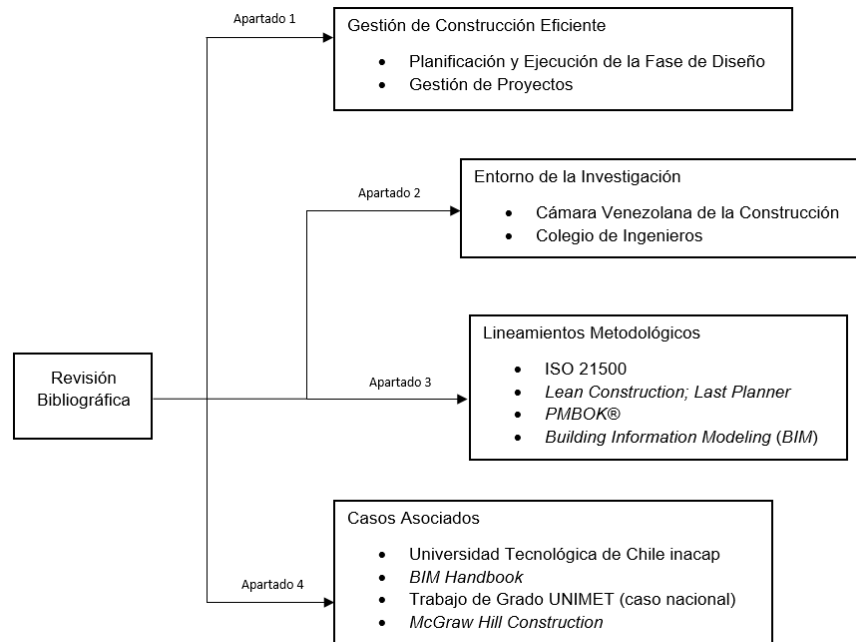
Revisión Bibliográfica

Apartado 1

Gestión de Construcción Eficiente

- Planificación y Ejecución de la Fase de Diseño
- Gestión de Proyectos

Apartado 2

Entorno de la Investigación

- Cámara Venezolana de la Construcción
- Colegio de Ingenieros

Apartado 3

Lineamientos Metodológicos

- ISO 21500
- Lean Construction; Last Planner
- PMBOK®
- Building Information Modeling (BIM)

Apartado 4

Casos Asociados

- Universidad Tecnológica de Chile inacap
- BIM Handbook
- Trabajo de Grado UNIMET (caso nacional)
- McGraw Hill Construction